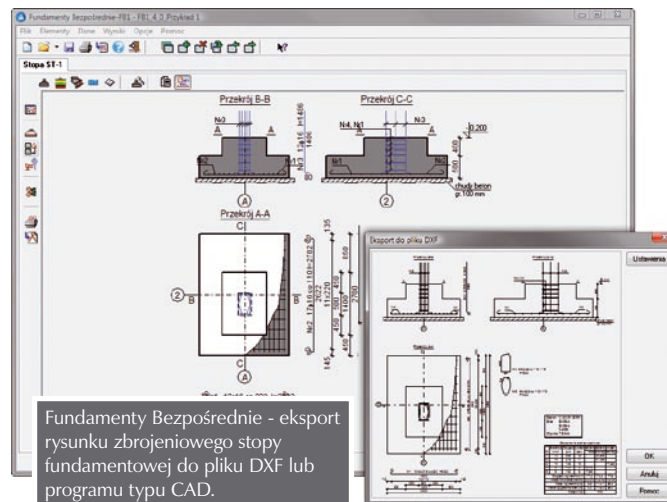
Fundamenty Bezpośrednie-FB1 - FB1_4.3 Przykład 1

Plik Elementy Dane Wyniki Opcje Pomoc

Stopa ST-1

Przekrój B-B

Przekrój C-C

N3

N4, N1

N3

N2

N1

0.200

450

chudy beton gr.100 mm

A

2

Przekrój A-A

C

2

B

C

A

Eksport do pliku DXF

Ustawienia

OK

Anuluj

Pomoc

Fundamenty Bezpośrednie - eksport rysunku zbrojeniowego stopy fundamentowej do pliku DXF lub programu typu CAD.